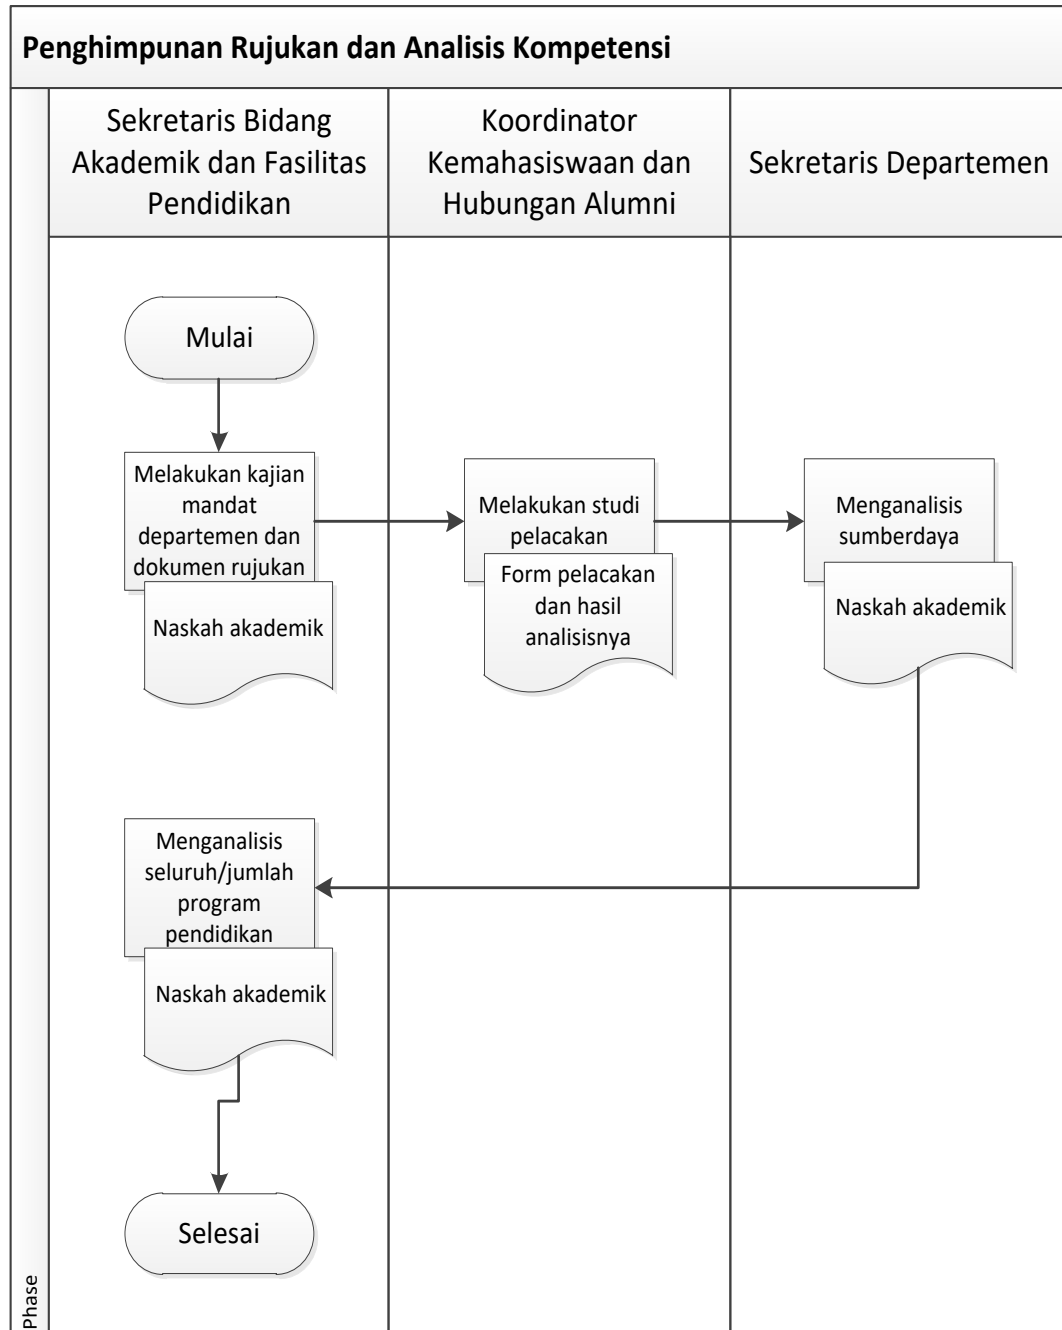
Penghimpunan Rujukan dan Analisis Kompetensi

Sekretaris Bidang Akademik dan Fasilitas Pendidikan

Koordinator Kemahasiswaan dan Hubungan Alumni

Sekretaris Departemen

Mulai

Melakukan kajian mandat departemen dan dokumen rujukan

Naskah akademik

Melakukan studi pelacakan

Form pelacakan dan hasil analisisnya

Menganalisis sumberdaya

Naskah akademik

Menganalisis seluruh/jumlah program pendidikan

Naskah akademik

Selesai

Phase